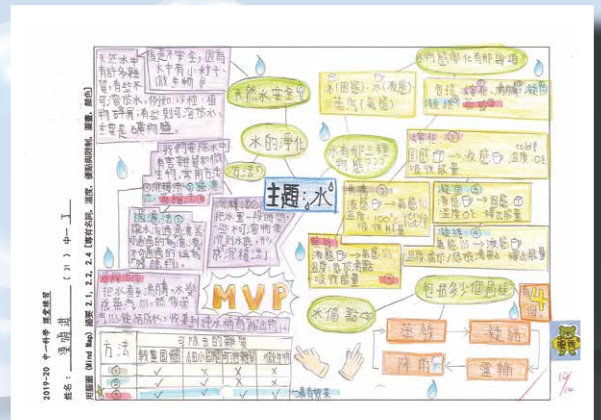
2019-20 中一科學 專題習作
姓名：潘曉進 （21） 中一 工
思維圖 (Mind Map) 題要 2.1, 2.2, 2.4 [等級水同，溫度，續紙與限制，重量，顏色]

天然水中 含有許多雜質、微生物 可能含水，例如：沙粒、植物碎屑，有些則可溶於水，主要是礦物質。

也是不安全，因為水中有小粒子，微生物。

天然水安全嗎？

水的淨化

方法

利用沉澱法，水中有些雜質較重，所以常用它來。

沉澱法的原理

過濾法
(1)讓水通過濾紙，雜質就留在濾紙上的流程。

蒸餾法
把水煮沸，形成蒸氣，然後蒸氣冷凝成水，收集到的水稱為蒸餾水。

把水靜止一段時間，一些不可溶的雜質會沉在底部。

主題：水

MVP

水的三種物態

水的物態在那些狀況

水(固態)、水(液態)、蒸汽(氣態)

包括：熔化、凝固、沸騰、凝結

熔化
固態 → 液態 0°C 溫度：0°C 吸收熱量

凝固
液態 → 固態 溫度：0°C 釋出熱量

沸騰
液態 → 氣態 溫度：100°C 吸收熱量

凝結
氣態 → 液態 溫度：低於100°C 釋出熱量

蒸發
液態 → 氣態 溫度：低於沸點 吸收熱量

水循環

包括多少個過程

4個

蒸發 凝結 降雨 運輸

| 方法 | 可除去的雜質 | | | |
|---|---|---|---|---|
| | 較重固體 | 細小固體 | 溶解固體 | 微生物 |
| ① | ✓ | ✗ | ✗ | ✗ |
| ② | ✓ | ✓ | ✗ | ✗ |
| ③ | ✓ | ✓ | ✓ | ✓ |

19/20